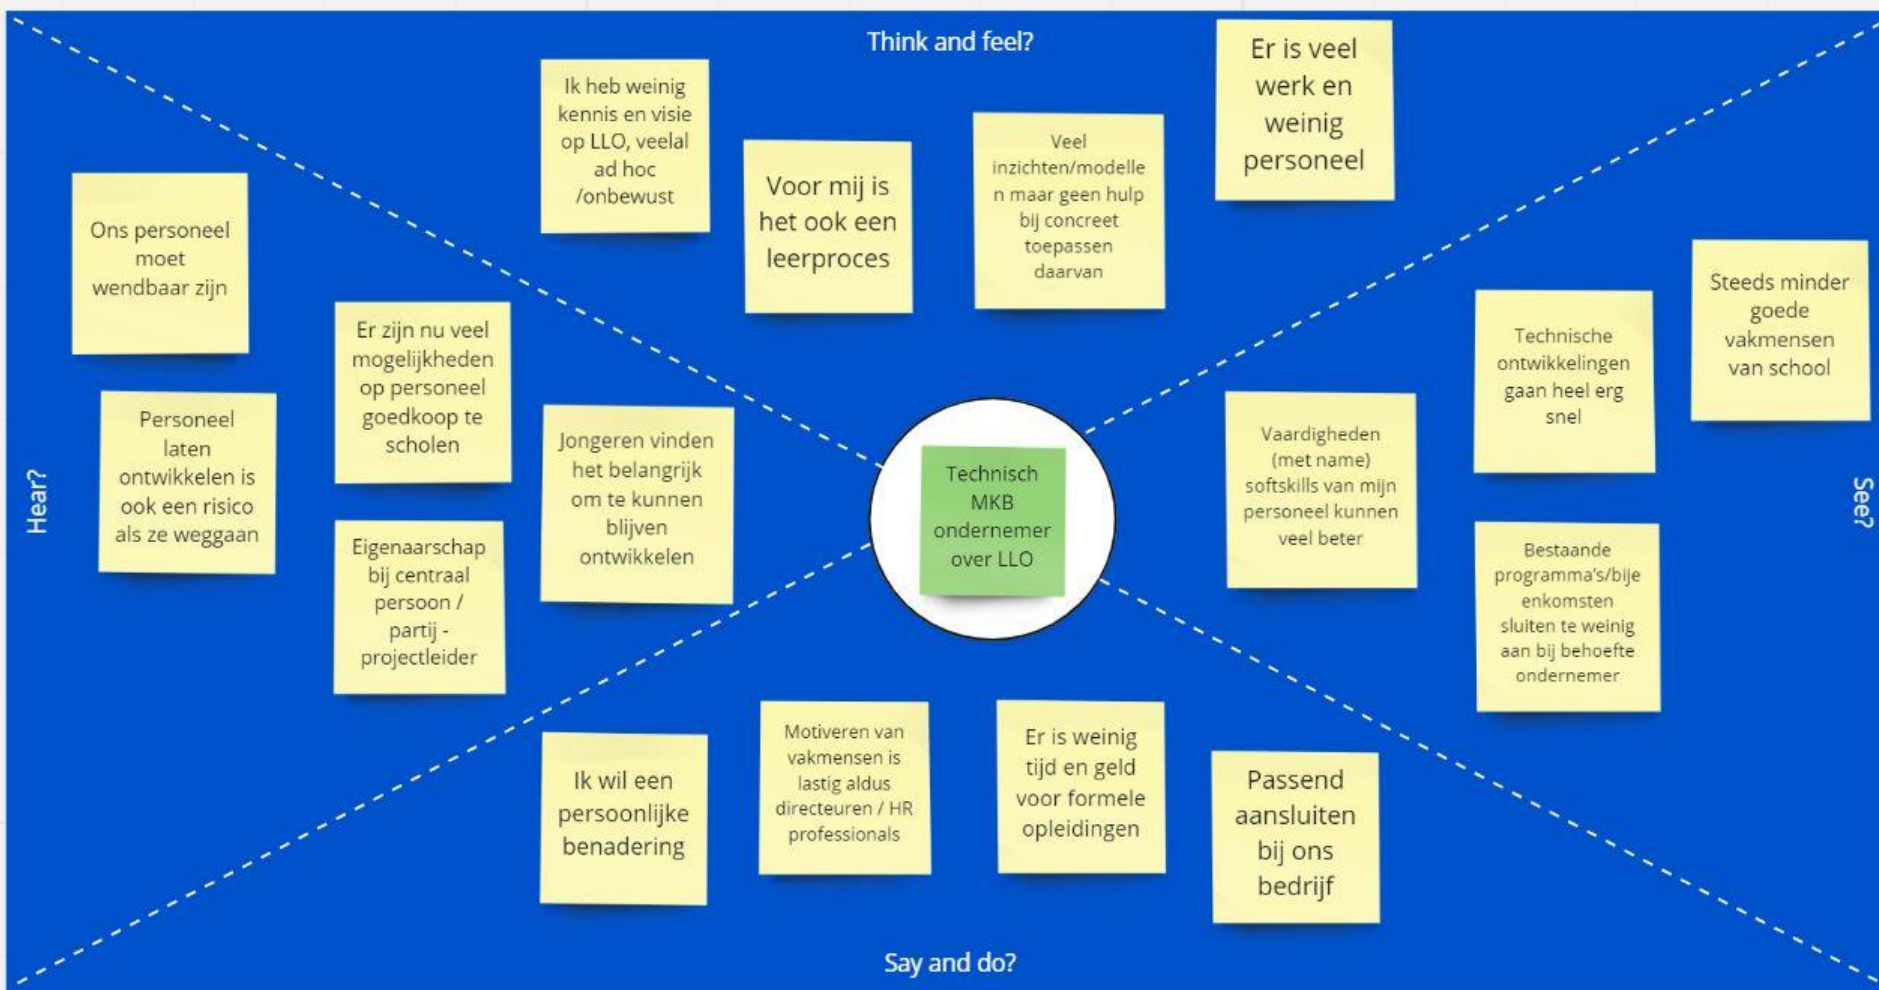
Think and feel?

Ik heb weinig kennis en visie op LLO, veelal ad hoc /onbewust

Voor mij is het ook een leerproces

Veel inzichten/modellen maar geen hulp bij concreet toepassen daarvan

Er is veel werk en weinig personeel

Hear?

Ons personeel moet wendbaar zijn

Personeel laten ontwikkelen is ook een risico als ze weggaan

Er zijn nu veel mogelijkheden op personeel goedkoop te scholen

Eigenaarschap bij centraal persoon / partij - projectleider

Jongeren vinden het belangrijk om te kunnen blijven ontwikkelen

Technisch MKB ondernemer over LLO

See?

Vaardigheden (met name) softskills van mijn personeel kunnen veel beter

Technische ontwikkelingen gaan heel erg snel

Steeds minder goede vakmensen van school

Bestaande programma's/bijeenkomsten sluiten te weinig aan bij behoefte ondernemer

Say and do?

Ik wil een persoonlijke benadering

Motiveren van vakmensen is lastig aldus directeuren / HR professionals

Er is weinig tijd en geld voor formele opleidingen

Passend aansluiten bij ons bedrijf